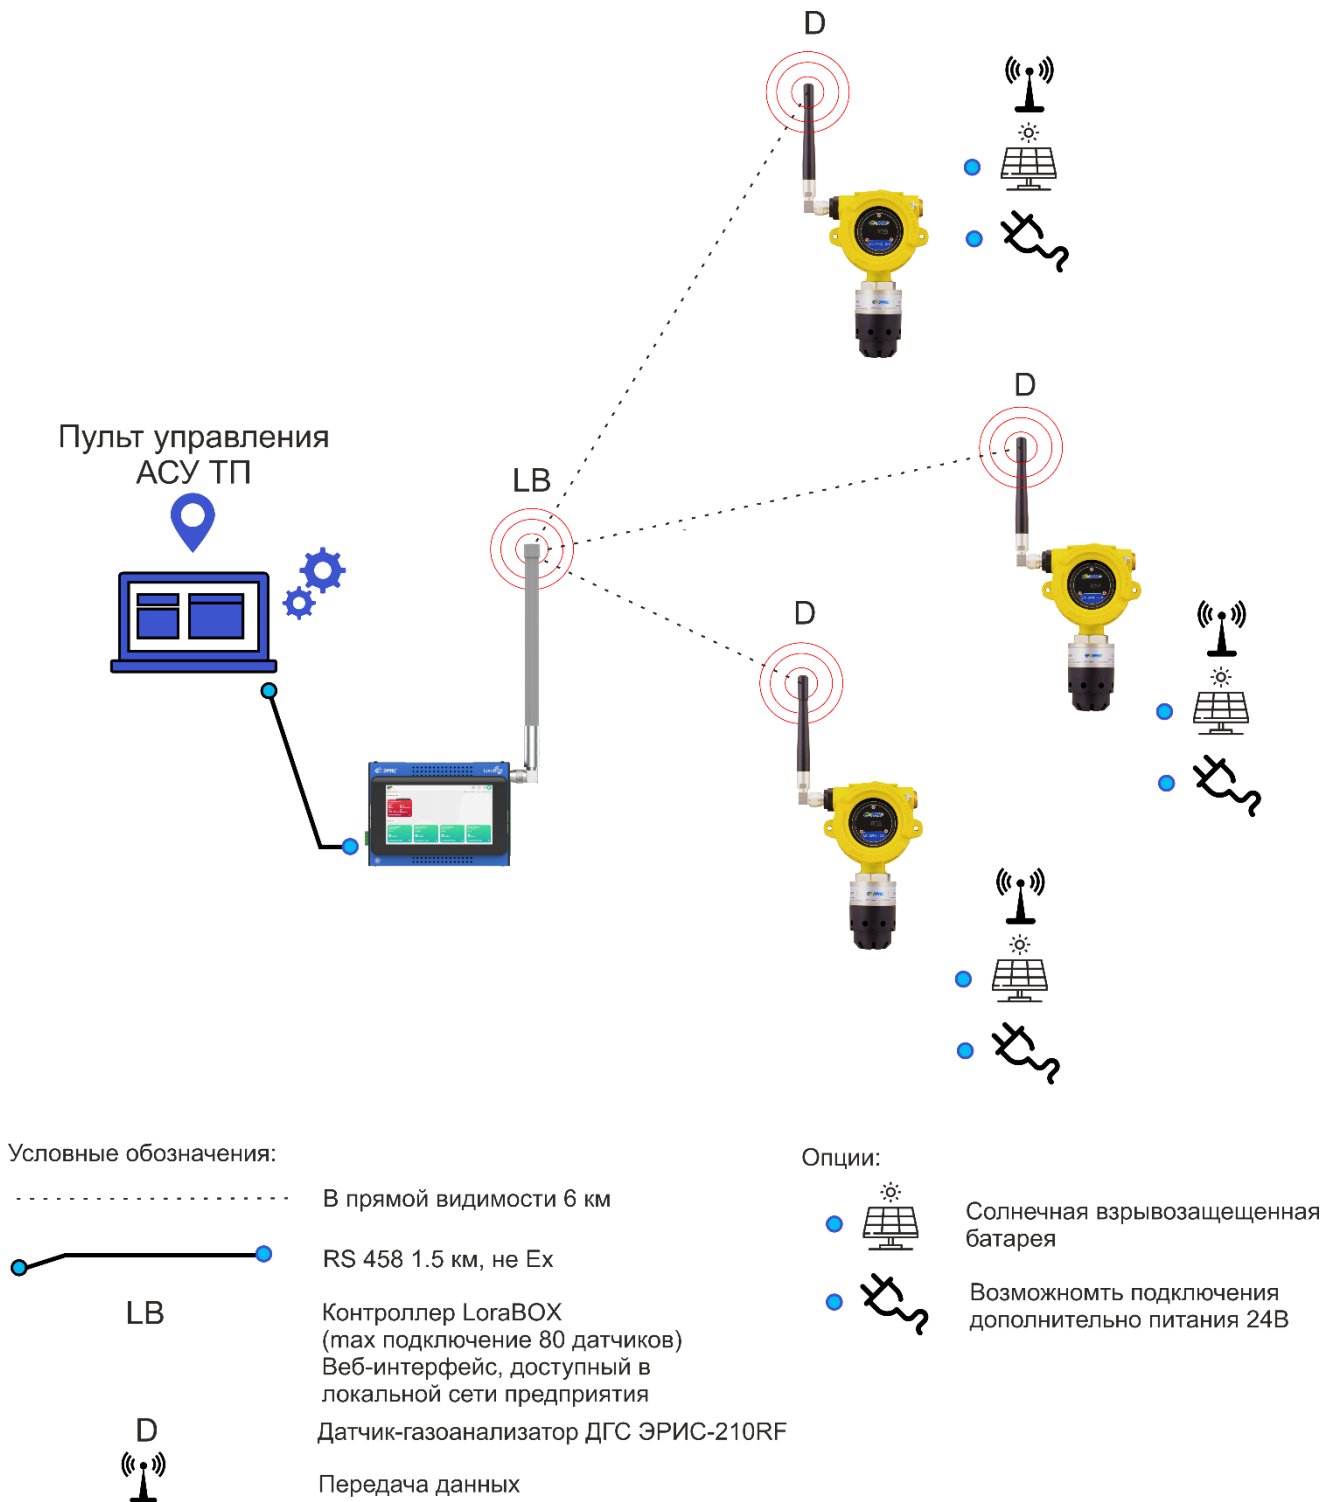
D

D

D

Пульт управления АСУ ТП

LB

Условные обозначения:

В прямой видимости 6 км

RS 458 1.5 км, не Ex

LB

Контроллер LoraBOX (max подключение 80 датчиков) Веб-интерфейс, доступный в локальной сети предприятия

D

Датчик-газоанализатор ДГС ЭРИС-210RF

Передача данных

Опции:

Солнечная взрывозащещенная батарея

Возможномть подключения дополнительно питания 24В